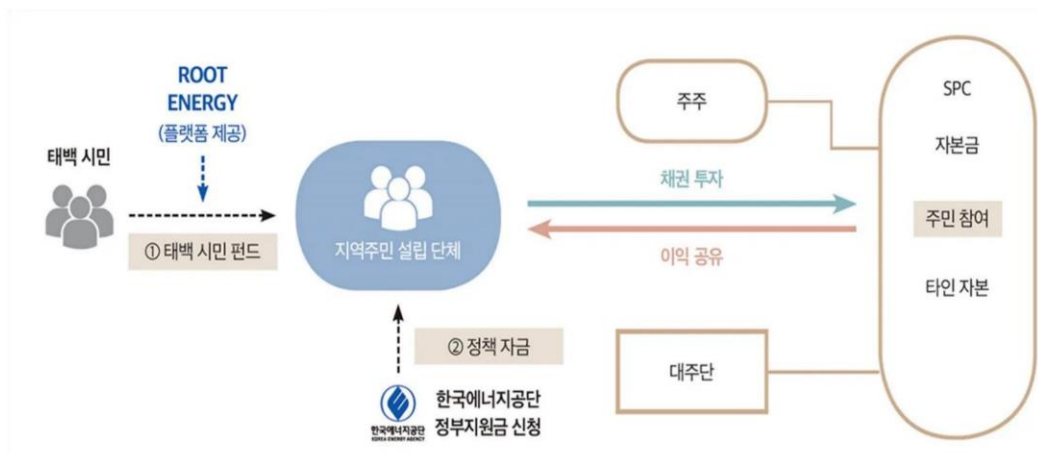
ROOT ENERGY
(플랫폼 제공)

태백 시민

① 태백 시민 펀드

지역주민 설립 단체

② 정책 자금

한국에너지공단
KOREA ENERGY AGENCY

한국에너지공단
정부지원금 신청

주주

채권 투자

이익 공유

대주단

SPC

자본금

주민 참여

타인 자본